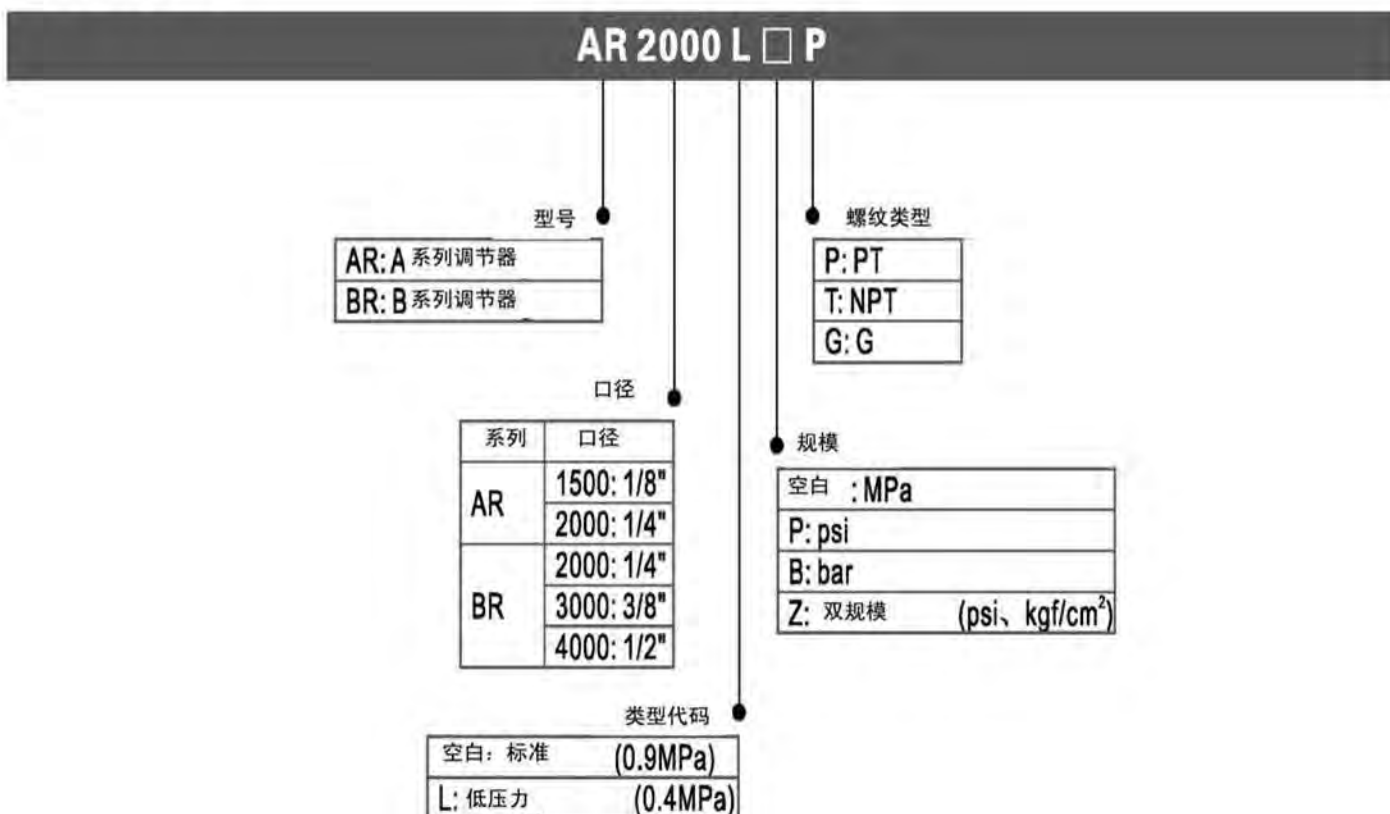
AR 2000 L □ P

型号

| AR: A 系列调节器 |
|---|
| BR: B 系列调节器 |

螺纹类型

| P: PT |
|---|
| T: NPT |
| G: G |

口径

| 系列 | 口径 |
|---|---|
| AR | 1500: 1/8" |
| | 2000: 1/4" |
| BR | 2000: 1/4" |
| | 3000: 3/8" |
| | 4000: 1/2" |

规模

| 空白 : MPa |
|---|
| P: psi |
| B: bar |
| Z: 双规模 (psi、kgf/cm$^2$) |

类型代码

| 空白：标准 (0.9MPa) |
|---|
| L: 低压力 (0.4MPa) |